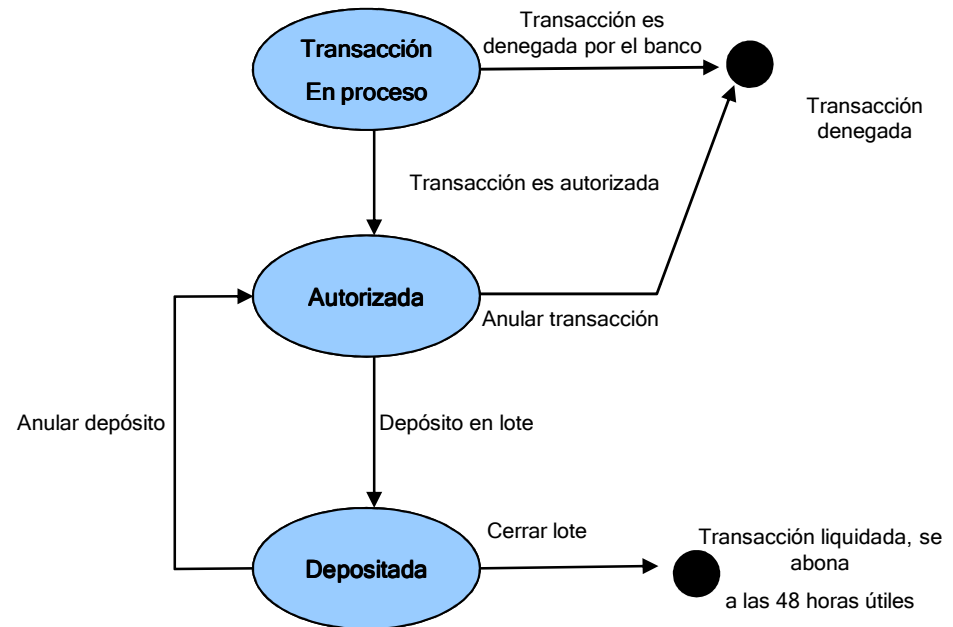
Transacción En proceso

Transacción es denegada por el banco

Transacción denegada

Transacción es autorizada

Autorizada

Anular transacción

Anular depósito

Depósito en lote

Depositada

Cerrar lote

Transacción liquidada, se abona

a las 48 horas útiles